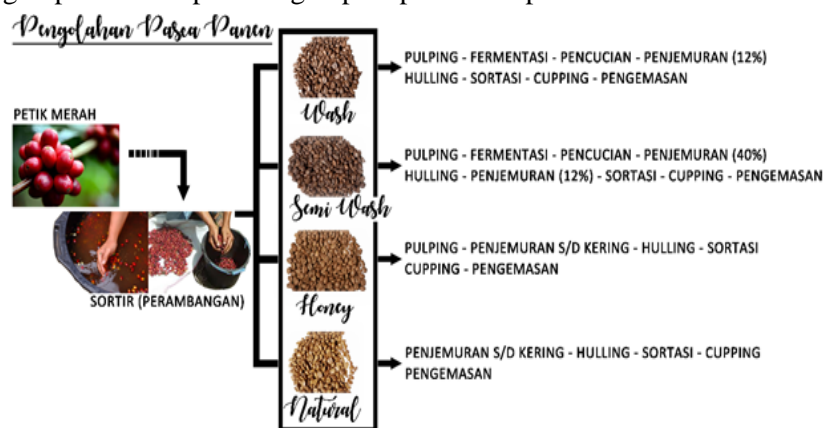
Pengolahan Pasca Panen

PETIK MERAH

SORTIR (PERAMBANGAN)

Wash

PULPING - FERMENTASI - PENCUCIAN - PENJEMURAN (12%) HULLING - SORTASI - CUPPING - PENGEMASAN

Semi Wash

PULPING - FERMENTASI - PENCUCIAN - PENJEMURAN (40%) HULLING - PENJEMURAN (12%) - SORTASI - CUPPING - PENGEMASAN

Honey

PULPING - PENJEMURAN S/D KERING - HULLING - SORTASI CUPPING - PENGEMASAN

Natural

PENJEMURAN S/D KERING - HULLING - SORTASI - CUPPING PENGEMASAN